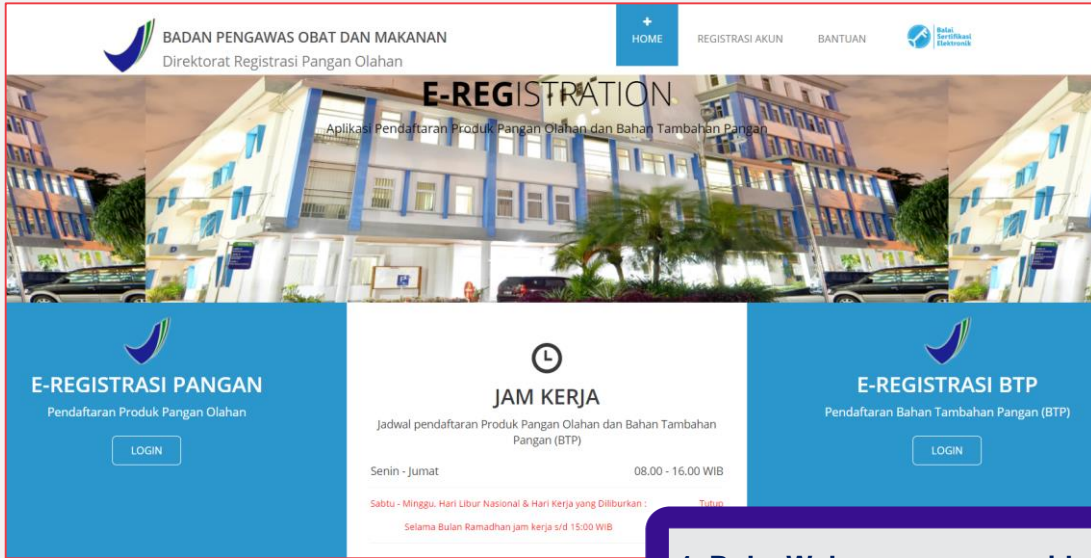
BADAN PENGAWAS OBAT DAN MAKANAN
Direktorat Registrasi Pangan Olahan

HOME REGISTRASI AKUN BANTUAN

Balai Sertifikasi Elektronik

E-REGISTRATION
Aplikasi Pendaftaran Produk Pangan Olahan dan Bahan Tambahan Pangan

E-REGISTRASI PANGAN
Pendaftaran Produk Pangan Olahan
LOGIN

JAM KERJA
Jadwal pendaftaran Produk Pangan Olahan dan Bahan Tambahan Pangan (BTP)

Senin - Jumat 08.00 - 16.00 WIB

Sabtu - Minggu, Hari Libur Nasional & Hari Kerja yang Diliburkan : Tutup
Selama Bulan Ramadhan jam kerja s/d 15:00 WIB

E-REGISTRASI BTP
Pendaftaran Bahan Tambahan Pangan (BTP)
LOGIN

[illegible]